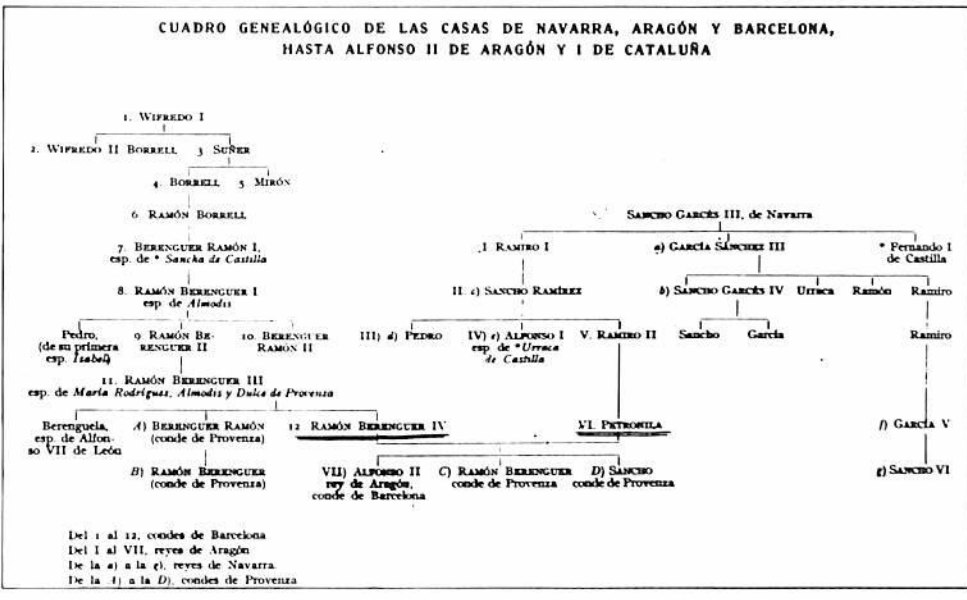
CUADRO GENEALÓGICO DE LAS CASAS DE NAVARRA, ARAGÓN Y BARCELONA, HASTA ALFONSO II DE ARAGÓN Y I DE CATALUÑA

1. WIFREDO I

2. WIFREDO II BORRELL

3. SUÑER

4. BORRELL

5. MIRÓN

6. RAMÓN BORRELL

7. BERENGUER RAMÓN I, esp. de * Sancha de Castilla

8. RAMÓN BERENGUER I esp. de Almodis

Pedro, (de su primera esp. Isabel)

9. RAMÓN BERENGUER II

10. BERENGUER RAMÓN II

11. RAMÓN BERENGUER III esp. de María Rodríguez, Almodis y Dulce de Provenza

Berenguela, esp. de Alfonso VII de León

A) BERENGUER RAMÓN (conde de Provenza)

B) RAMÓN BERENGUER (conde de Provenza)

12 RAMÓN BERENGUER IV

VII) ALFONSO II rey de Aragón, conde de Barcelona

C) RAMÓN BERENGUER conde de Provenza

D) SANCHO conde de Provenza

SANCHO GARCÉS III, de Navarra

I RAMIRO I

a) GARCÍA SÁNCHEZ III

* Fernando I de Castilla

II. c) SANCHO RAMÍREZ

b) SANCHO GARCÉS IV

Urraca

Ramón

Ramiro

III) d) PEDRO

IV) e) ALFONSO I esp. de * Urraca de Castilla

V. RAMIRO II

Sancho

García

Ramiro

VI. PETRONILA

f) GARCÍA V

g) SANCHO VI

Del 1 al 12, condes de Barcelona
Del I al VII, reyes de Aragón
De la a) a la g), reyes de Navarra
De la A) a la D), condes de Provenza